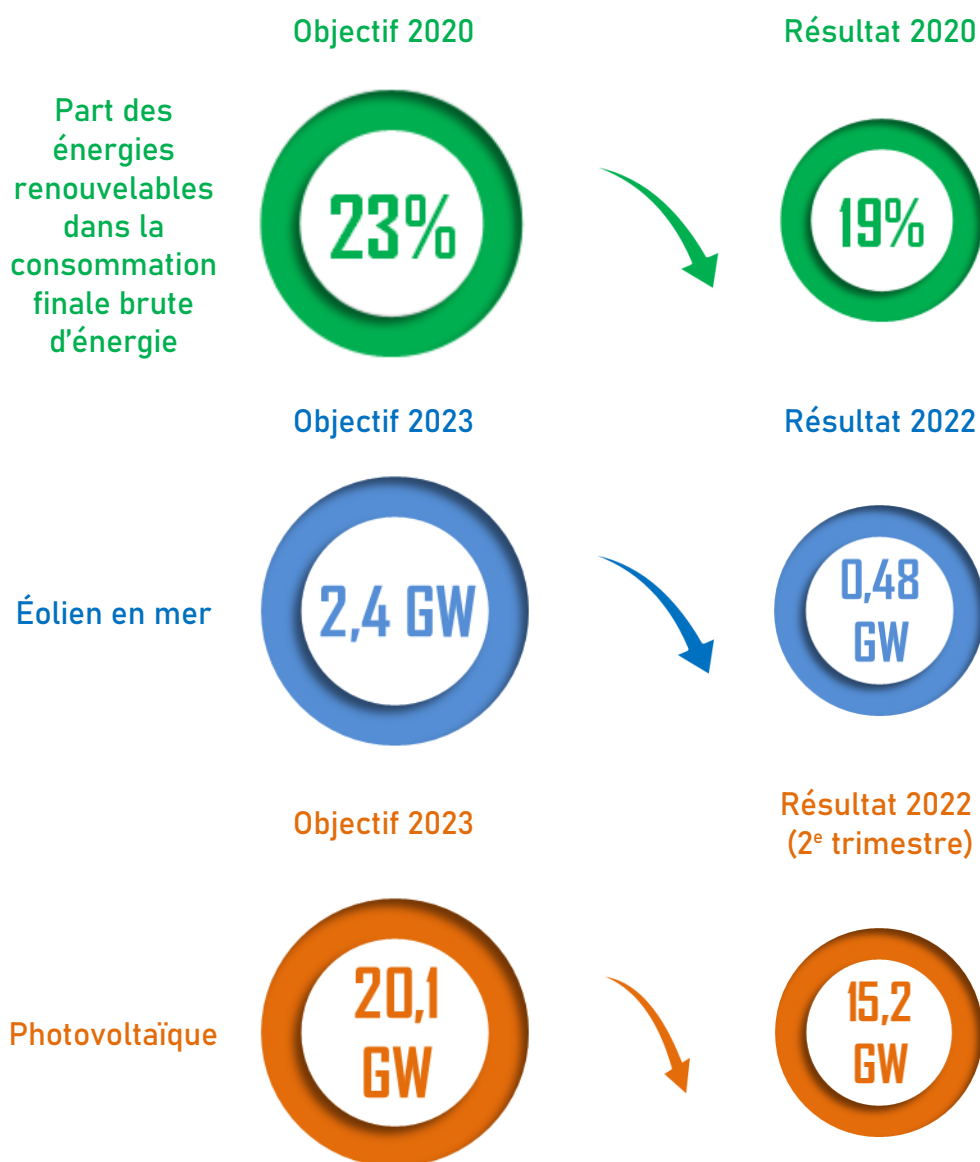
Objectif 2020

Résultat 2020

Part des énergies renouvelables dans la consommation finale brute d'énergie

23%

19%

Objectif 2023

Résultat 2022

Éolien en mer

2,4 GW

0,48 GW

Objectif 2023

Résultat 2022 (2$^e$ trimestre)

Photovoltaïque

20,1 GW

15,2 GW